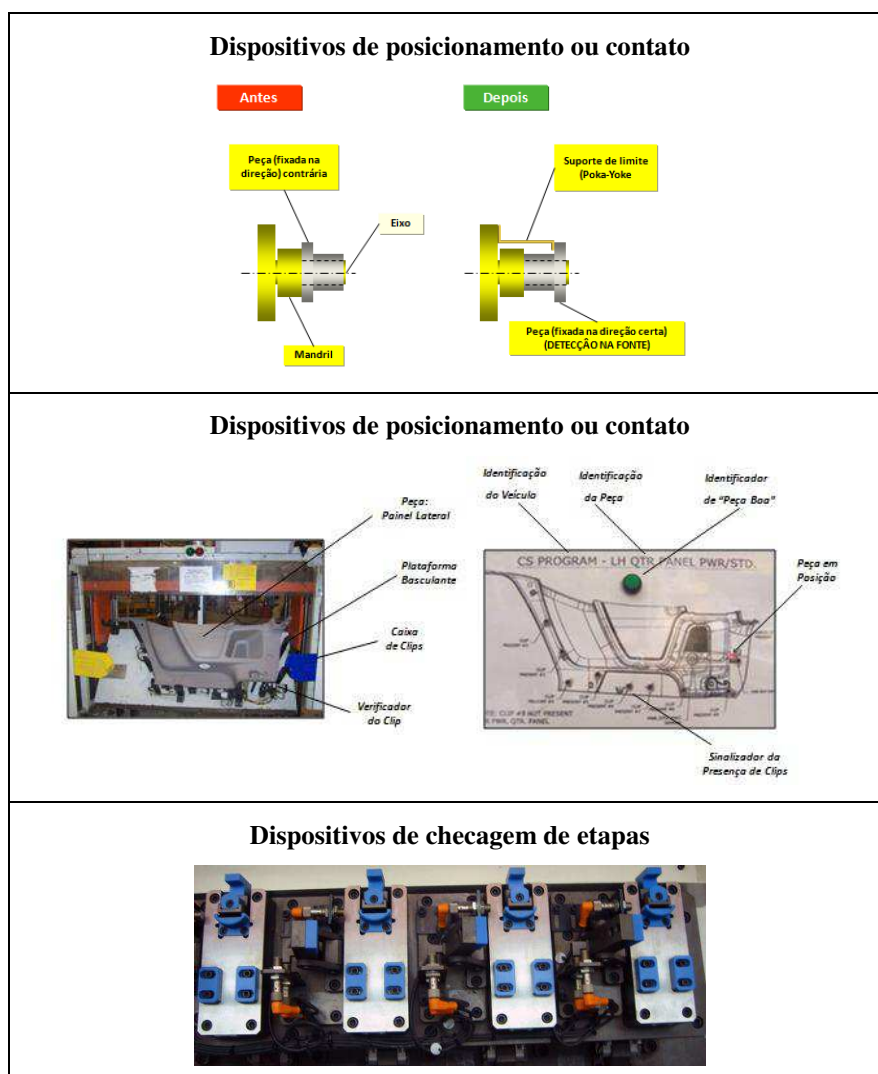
| Dispositivos de posicionamento ou contato |
|---|
| Antes Depois Peça (fixada na direção) contrária Eixo Mandril Suporte de limite (Poka-Yoke) Peça (fixada na direção certa) (DETECÇÃO NA FONTE) |
| Dispositivos de posicionamento ou contato |
| Peça: Painel Lateral Plataforma Basculante Caixa de Clips Verificador do Clip Identificação do Veículo Identificação da Peça Identificador de "Peça Boa" Peça em Posição CS PROGRAM - LH QTR PANEL PWR/STD. Sinalizador da Presença de Clips |
| Dispositivos de checagem de etapas |